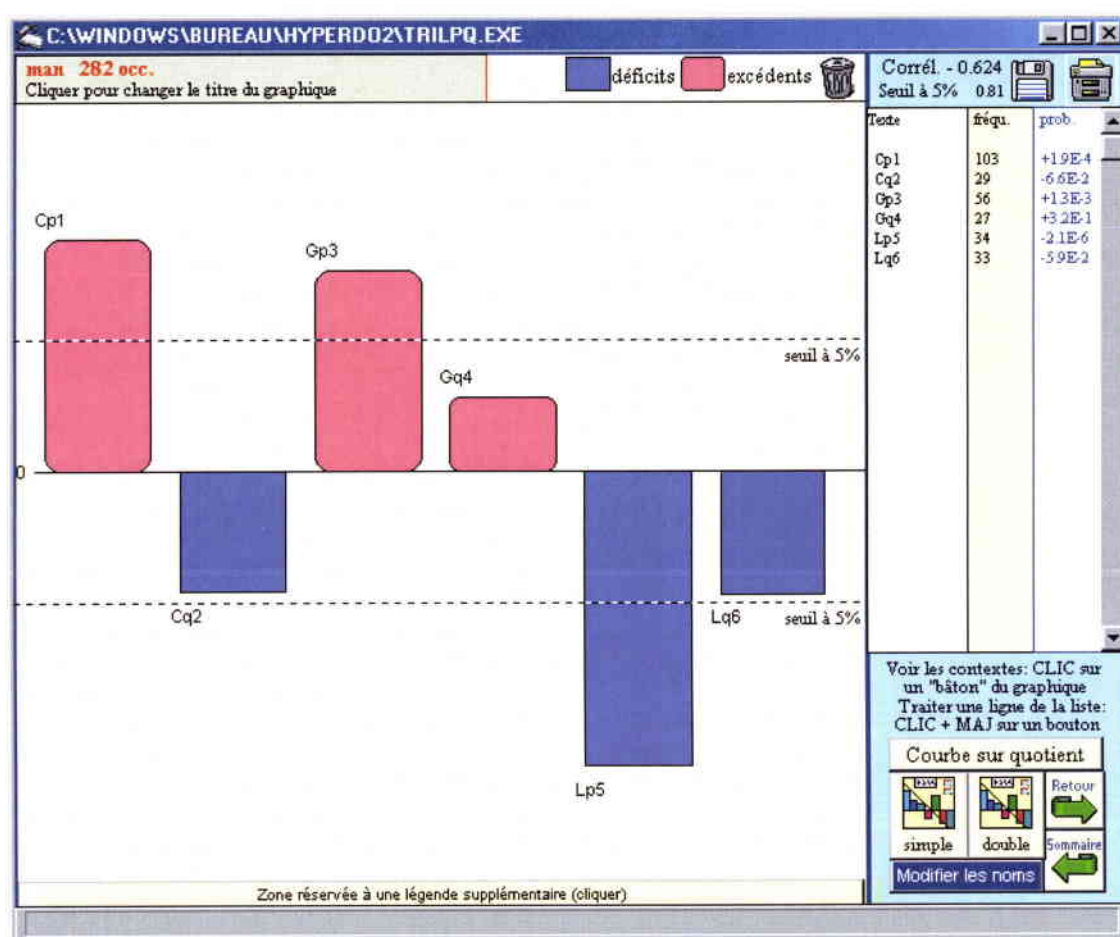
C:\WINDOWS\BUREAU\HYPERDO2\TRILPQ.EXE

man 282 occ.
Cliquer pour changer le titre du graphique

déficits excédents

Corrél. - 0.624
Seuil à 5% 0.81

| Texte | fréqu. | prob. |
|---|---|---|
| Cp1 | 103 | +1.9E-4 |
| Cq2 | 29 | -6.6E-2 |
| Gp3 | 56 | +1.3E-3 |
| Gq4 | 27 | +3.2E-1 |
| Lp5 | 34 | -2.1E-6 |
| Lq6 | 33 | -5.9E-2 |

Cp1
Gp3
seuil à 5%
Gq4
0
Cq2
Lq6
seuil à 5%
Lp5

Voir les contextes: CLIC sur un "bâton" du graphique
Traiter une ligne de la liste: CLIC + MAJ sur un bouton

Courbe sur quotient
simple
double
Retour
Sommaire
Modifier les noms

Zone réservée à une légende supplémentaire (cliquer)